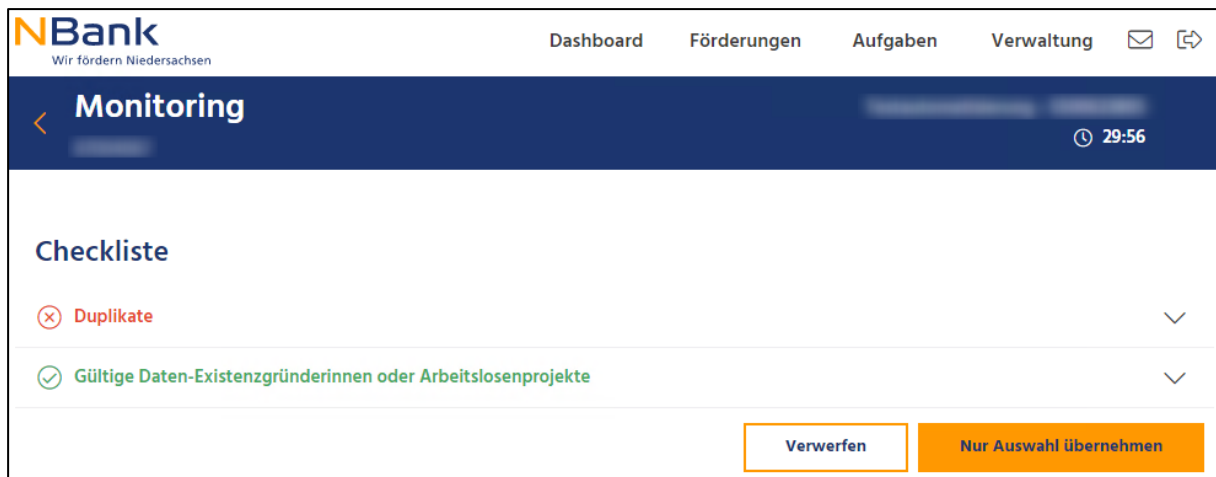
NBank
Wir fördern Niedersachsen

Dashboard Förderungen Aufgaben Verwaltung

Monitoring
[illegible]

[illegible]
29:56

Checkliste

Duplikate

Gültige Daten-Existenzgründerinnen oder Arbeitslosenprojekte

Verwerfen

Nur Auswahl übernehmen